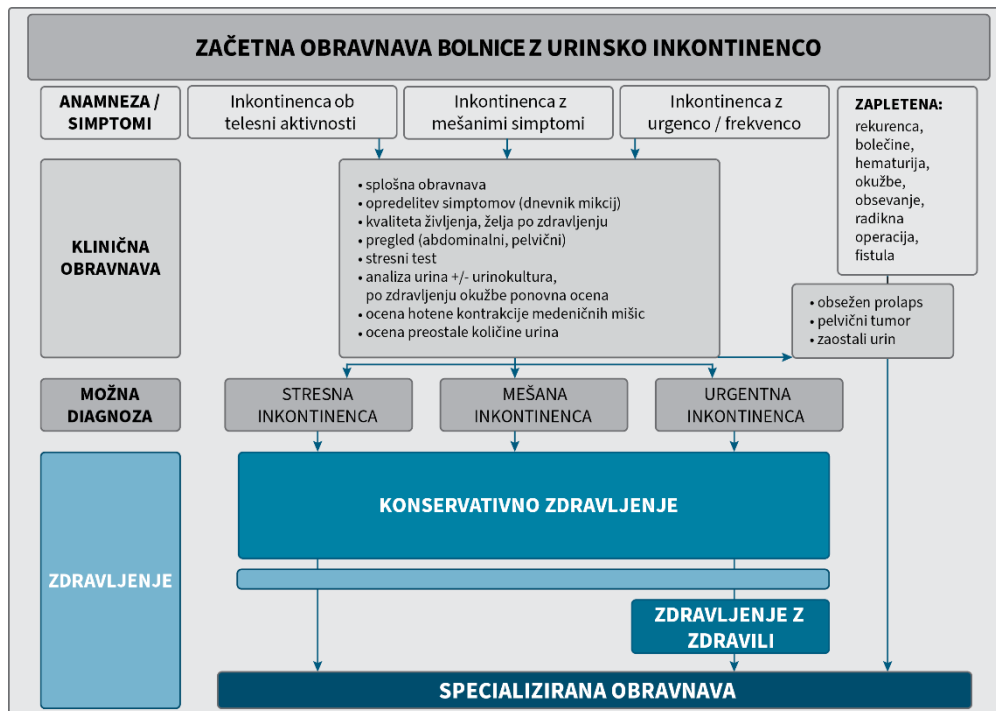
ZAČETNA OBRAVNAVA BOLNICE Z URINSKO INKONTINENCO

ANAMNEZA / SIMPTOMI

Inkontinenca ob telesni aktivnosti

Inkontinenca z mešanimi simptomi

Inkontinenca z urgenco / frekvenco

ZAPLETENA:
rekurenca, bolečine, hematurija, okužbe, obsevanje, radikna operacija, fistula

KLINIČNA OBRAVNAVA

• splošna obravnava
• opredelitev simptomov (dnevnik mikcij)
• kvaliteta življenja, želja po zdravljenju
• pregled (abdominalni, pelvični)
• stresni test
• analiza urina +/- urinokultura, po zdravljenju okužbe ponovna ocena
• ocena hotene kontrakcije medeničnih mišic
• ocena preostale količine urina

• obsežen prolaps
• pelvični tumor
• zaostali urin

MOŽNA DIAGNOZA

STRESNA INKONTINENCA

MEŠANA INKONTINENCA

URGENTNA INKONTINENCA

ZDRAVLJENJE

KONSERVATIVNO ZDRAVLJENJE

ZDRAVLJENJE Z ZDRAVILI

SPECIALIZIRANA OBRAVNAVA